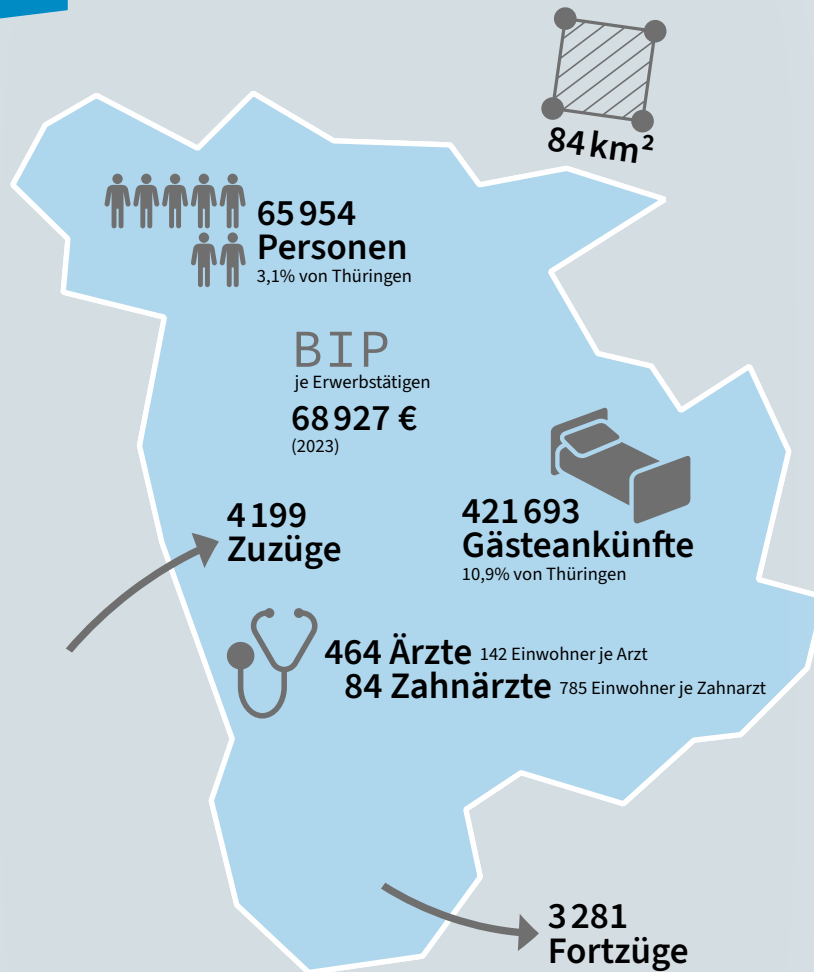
84 km²

65 954
Personen
3,1% von Thüringen

BIP
je Erwerbstätigen
68 927 €
(2023)

421 693
Gästeankünfte
10,9% von Thüringen

4 199
Zuzüge

464 Ärzte 142 Einwohner je Arzt
84 Zahnärzte 785 Einwohner je Zahnarzt

3 281
Fortzüge